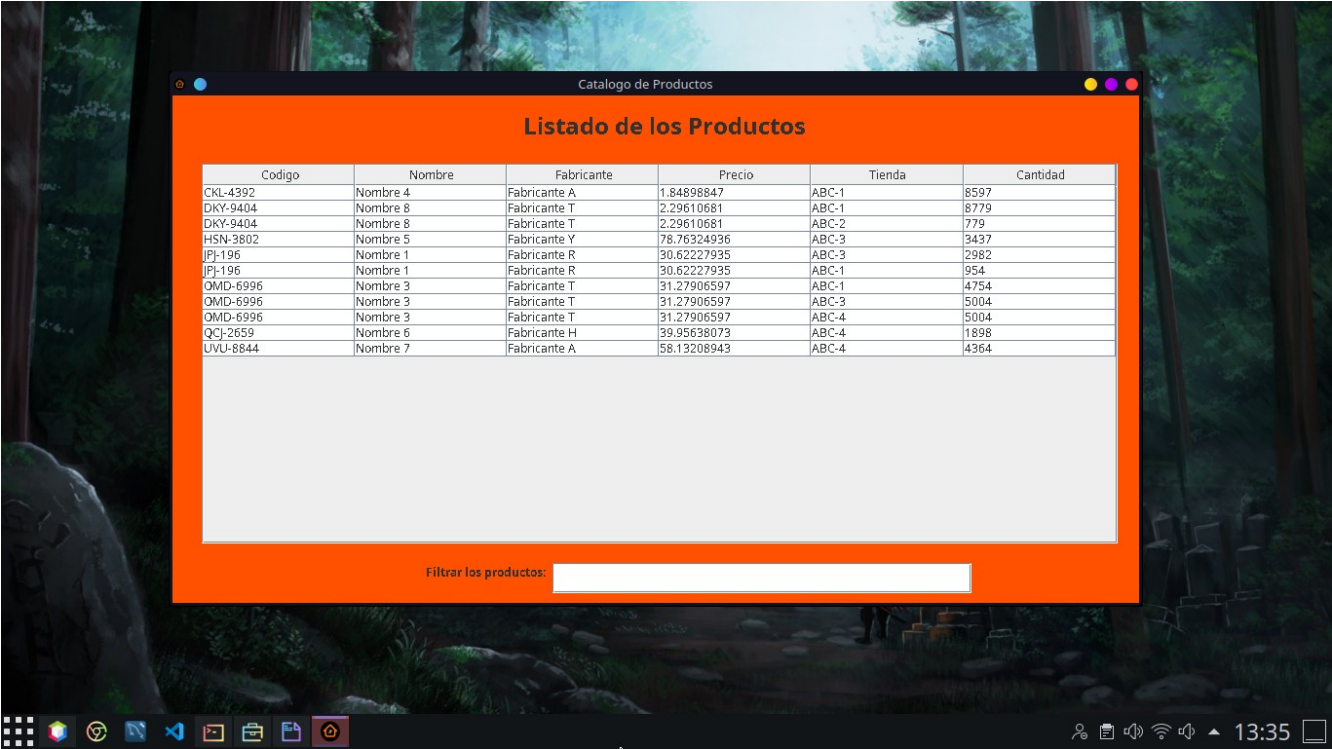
Catalogo de Productos

Listado de los Productos

| Codigo | Nombre | Fabricante | Precio | Tienda | Cantidad |
|---|---|---|---|---|---|
| CKL-4392 | Nombre 4 | Fabricante A | 1.84898847 | ABC-1 | 8597 |
| DKY-9404 | Nombre 8 | Fabricante T | 2.29610681 | ABC-1 | 8779 |
| DKY-9404 | Nombre 8 | Fabricante T | 2.29610681 | ABC-2 | 779 |
| HSN-3802 | Nombre 5 | Fabricante Y | 78.76324936 | ABC-3 | 3437 |
| JPJ-196 | Nombre 1 | Fabricante R | 30.62227935 | ABC-3 | 2982 |
| JPJ-196 | Nombre 1 | Fabricante R | 30.62227935 | ABC-1 | 954 |
| OMD-6996 | Nombre 3 | Fabricante T | 31.27906597 | ABC-1 | 4754 |
| OMD-6996 | Nombre 3 | Fabricante T | 31.27906597 | ABC-3 | 5004 |
| OMD-6996 | Nombre 3 | Fabricante T | 31.27906597 | ABC-4 | 5004 |
| QCJ-2659 | Nombre 6 | Fabricante H | 39.95638073 | ABC-4 | 1898 |
| UVU-8844 | Nombre 7 | Fabricante A | 58.13208943 | ABC-4 | 4364 |

Filtrar los productos:

13:35